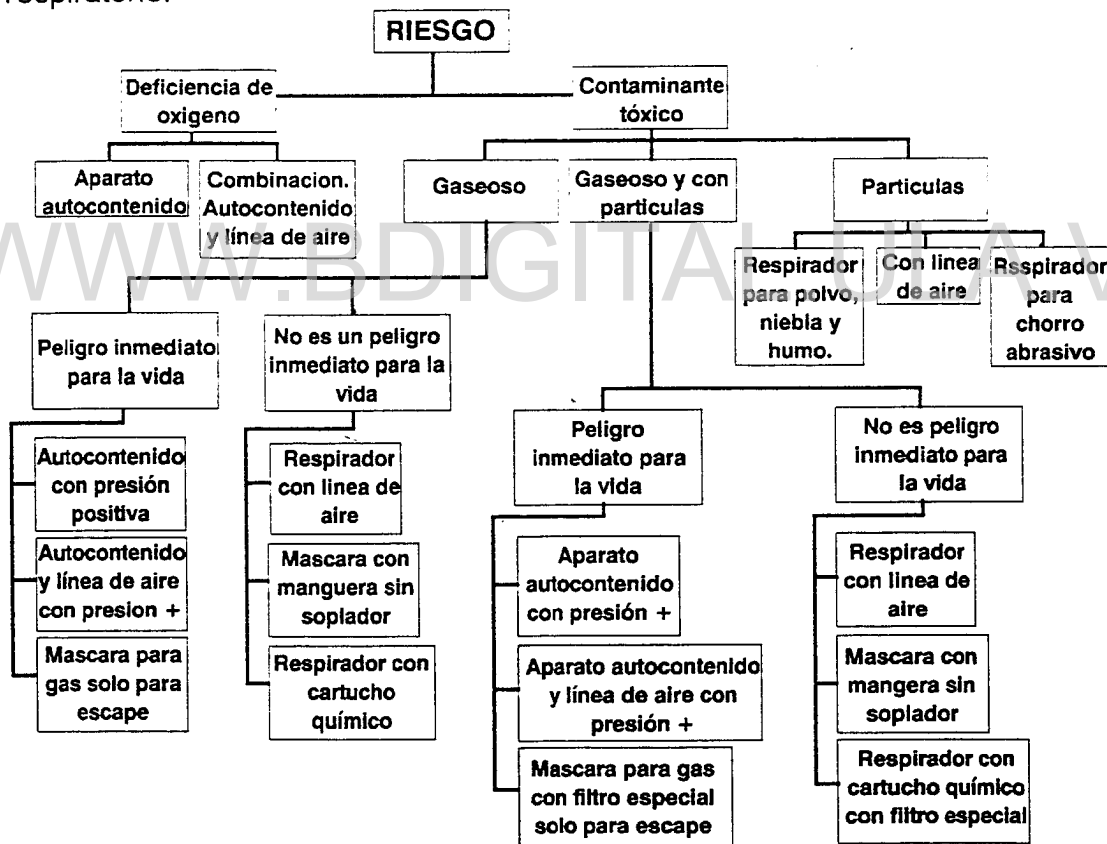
respiratorio.

RIESGO

Deficiencia de oxigeno

Contaminante tóxico

Aparato autocontenido

Combinacion. Autocontenido y línea de aire

Gaseoso

Gaseoso y con particulas

Particulas

Respirador para polvo, niebla y humo.

Con linea de aire

Rsspirador para chorro abrasivo

WWW.BDIGITAL.ULA.VE

Peligro inmediato para la vida

No es un peligro inmediato para la vida

Autocontenido con presión positiva

Autocontenido y línea de aire con presion +

Mascara para gas solo para escape

Respirador con linea de aire

Mascara con manguera sin soplador

Respirador con cartucho químico

Peligro inmediato para la vida

No es peligro inmediato para la vida

Aparato autocontenido con presión +

Aparato autocontenido y línea de aire con presión +

Mascara para gas con filtro especial solo para escape

Respirador con linea de aire

Mascara con mangera sin soplador

Respirador con cartucho químico con filtro especial